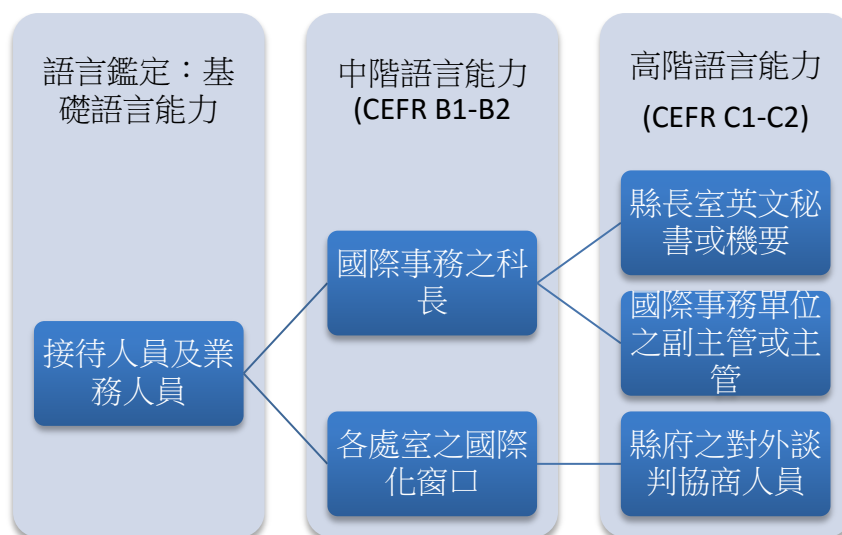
語言鑑定：基礎語言能力

中階語言能力 (CEFR B1-B2

高階語言能力 (CEFR C1-C2)

接待人員及業務人員

國際事務之科長

各處室之國際化窗口

縣長室英文秘書或機要

國際事務單位之副主管或主管

縣府之對外談判協商人員